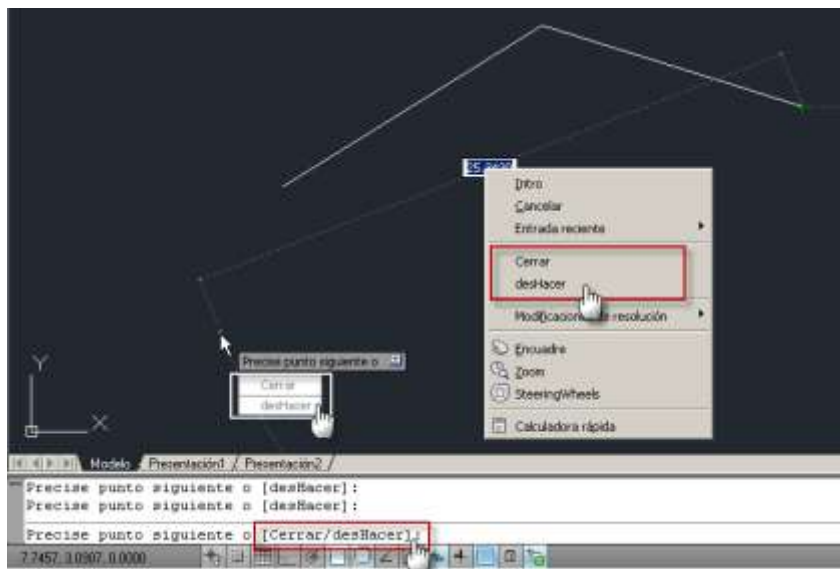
Intro
Cancelar
Entrada reciente
Cerrar
desHacer
Modificaciones de resolución
Encuadre
Zoom
SteeringWheels
Calculadora rápida

Precise punto siguiente o
Cerrar
desHacer

Y
X

Modelo / Presentación1 / Presentación2 /

Precise punto siguiente o [desHacer]:
Precise punto siguiente o [desHacer]:

Precise punto siguiente o [Cerrar/desHacer]:

7.7457, 3.0907, 0.0000